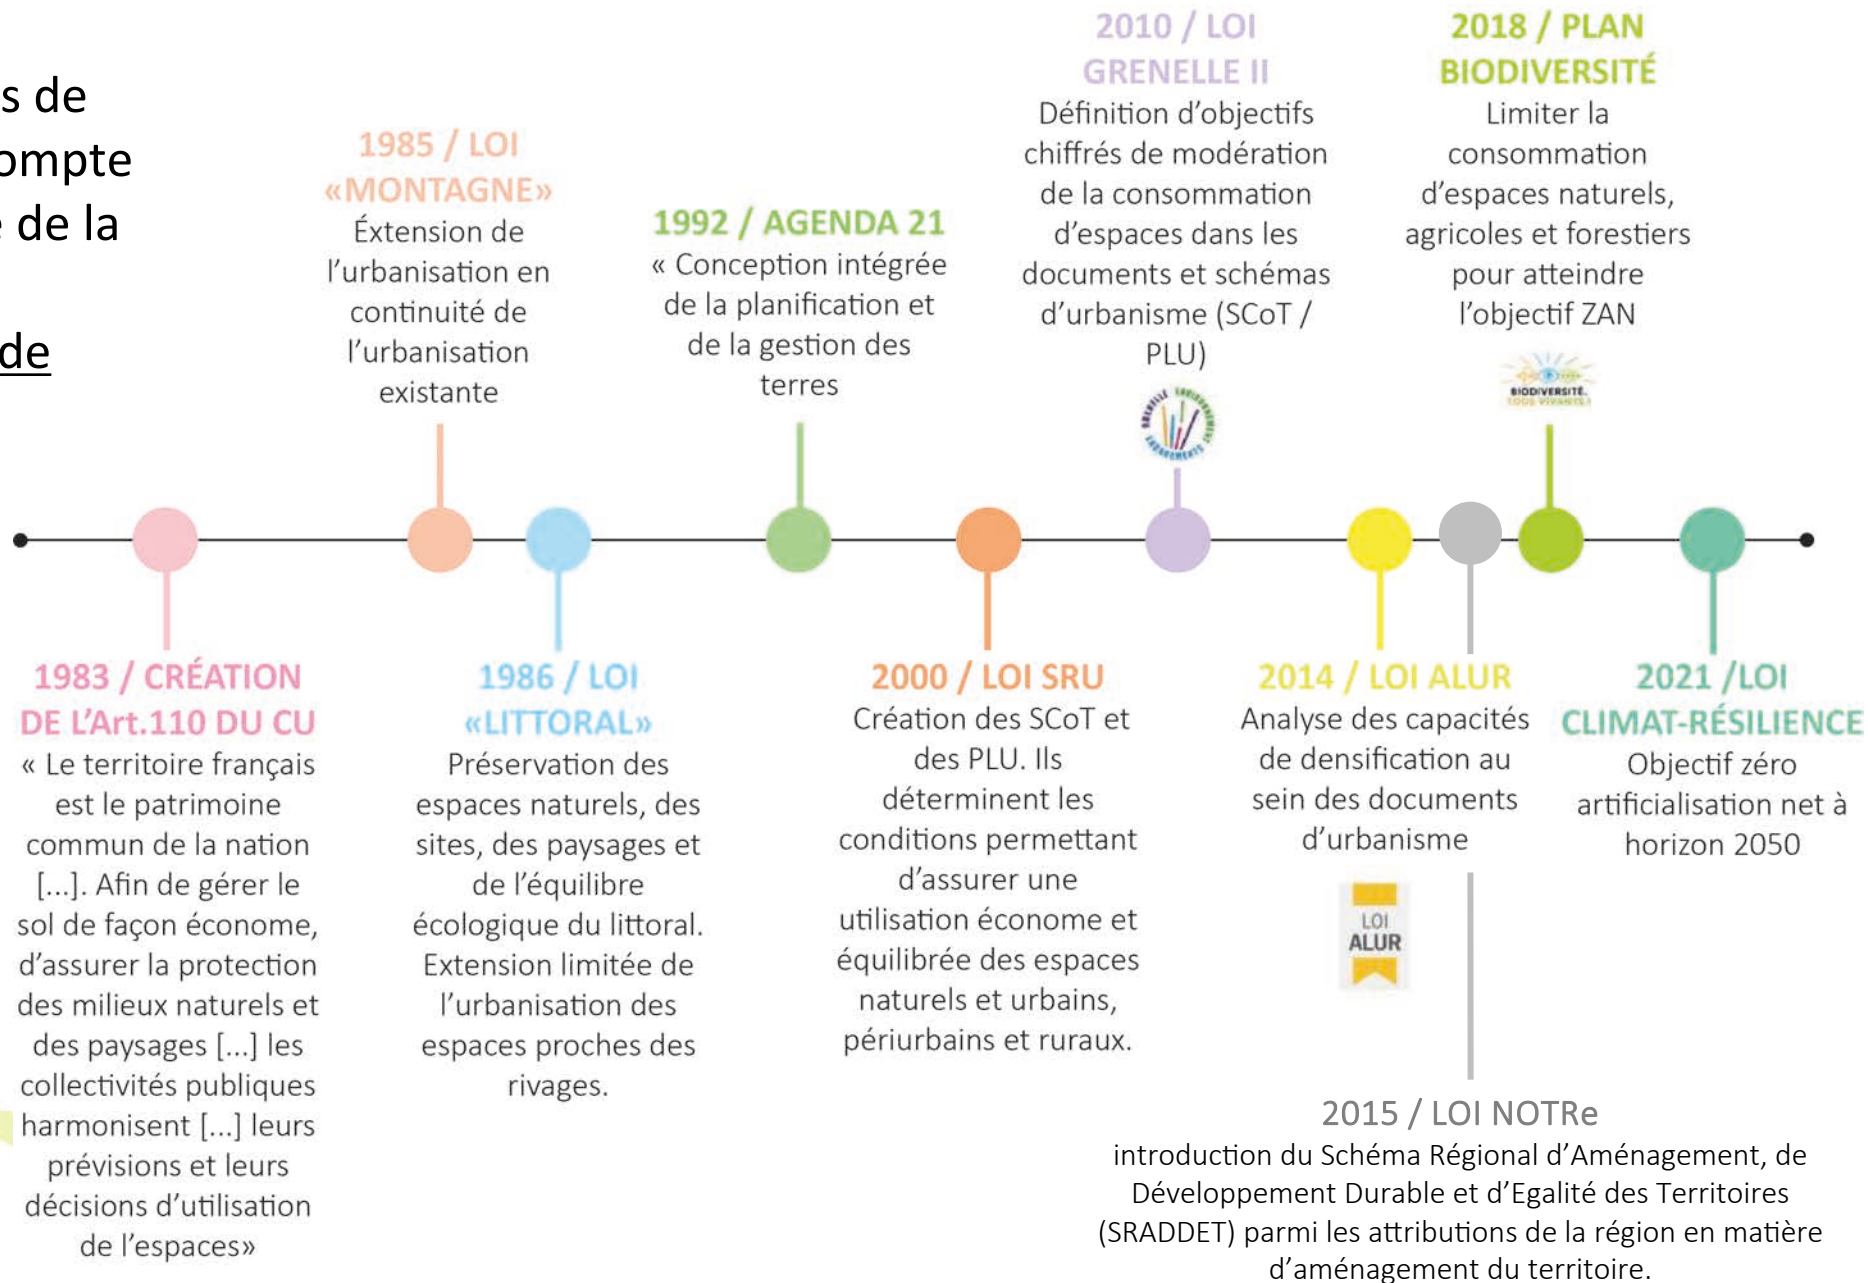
s de
ompte
de la

de

1985 / LOI «MONTAGNE»
Extension de l'urbanisation en continuité de l'urbanisation existante

1992 / AGENDA 21
« Conception intégrée de la planification et de la gestion des terres

2010 / LOI GRENELLE II
Définition d'objectifs chiffrés de modération de la consommation d'espaces dans les documents et schémas d'urbanisme (SCoT / PLU)

2018 / PLAN BIODIVERSITÉ
Limiter la consommation d'espaces naturels, agricoles et forestiers pour atteindre l'objectif ZAN

BIODIVERSITÉ
TOUS VIVANTS !

1983 / CRÉATION DE L'Art.110 DU CU
« Le territoire français est le patrimoine commun de la nation [...]. Afin de gérer le sol de façon économe, d'assurer la protection des milieux naturels et des paysages [...] les collectivités publiques harmonisent [...] leurs prévisions et leurs décisions d'utilisation de l'espaces»

1986 / LOI «LITTORAL»
Préservation des espaces naturels, des sites, des paysages et de l'équilibre écologique du littoral. Extension limitée de l'urbanisation des espaces proches des rivages.

2000 / LOI SRU
Création des SCoT et des PLU. Ils déterminent les conditions permettant d'assurer une utilisation économe et équilibrée des espaces naturels et urbains, périurbains et ruraux.

2014 / LOI ALUR
Analyse des capacités de densification au sein des documents d'urbanisme

LOI
ALUR

2021 /LOI CLIMAT-RÉSILIENCE
Objectif zéro artificialisation net à horizon 2050

2015 / LOI NOTRe
introduction du Schéma Régional d'Aménagement, de Développement Durable et d'Egalité des Territoires (SRADDET) parmi les attributions de la région en matière d'aménagement du territoire.